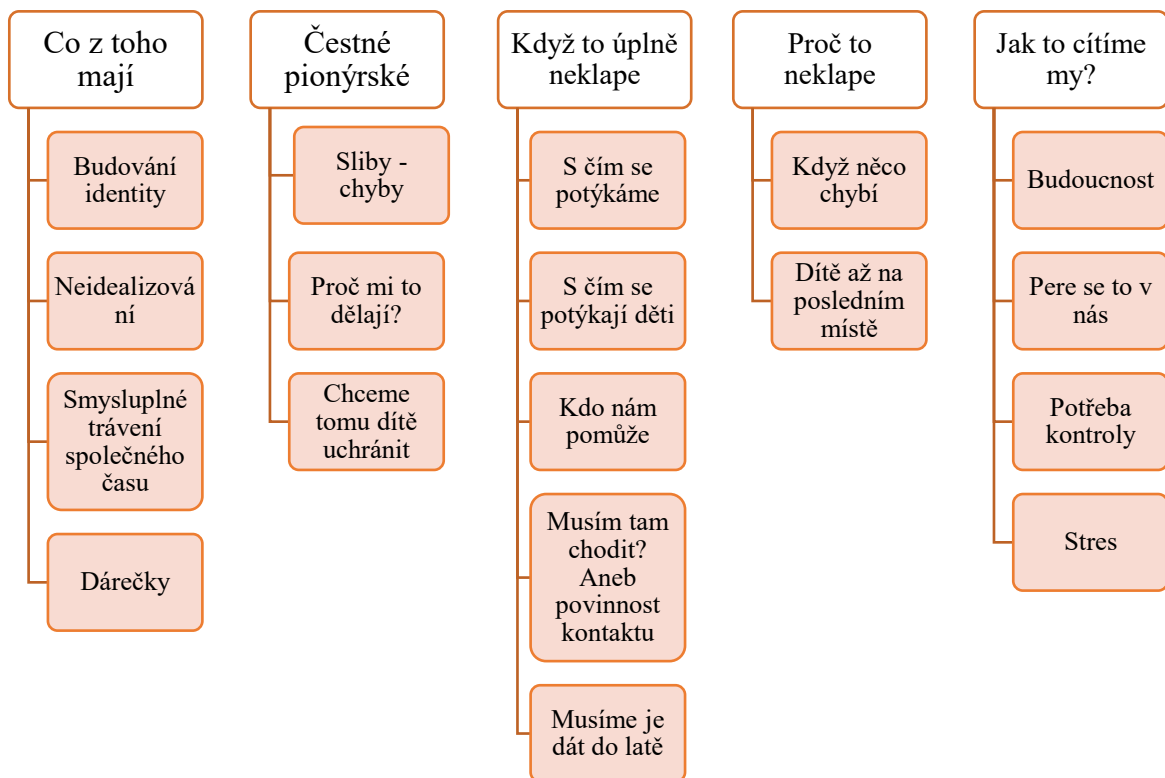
Co z toho mají

Budování identity

Neidealizování

Smysluplné trávení společného času

Dárečky

Čestné pionýrské

Sliby - chyby

Proč mi to dělají?

Chceme tomu dítě uchránit

Když to úplně neklape

S čím se potýkáme

S čím se potýkají děti

Kdo nám pomůže

Musím tam chodit? Aneb povinnost kontaktu

Musíme je dát do latě

Proč to neklape

Když něco chybí

Dítě až na posledním místě

Jak to cítíme my?

Budoucnost

Pere se to v nás

Potřeba kontroly

Stres